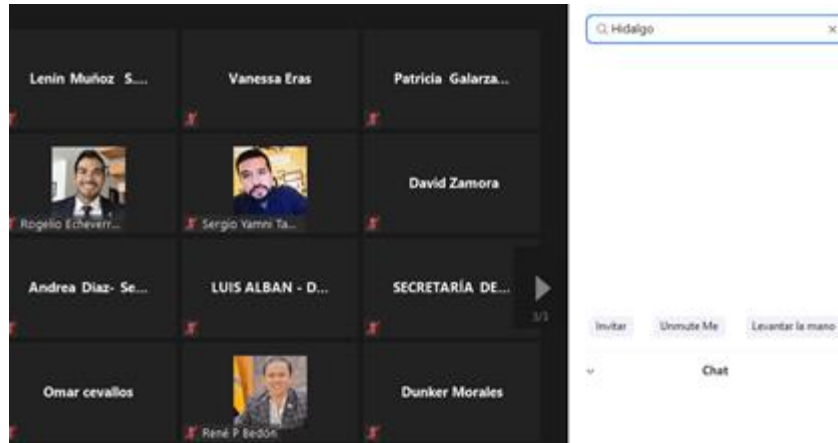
Lenin Muñoz S...

Vanessa Eras

Patricia Galarza...

Rogelio Echeverr...

Sergio Yamni Ta...

David Zamora

Andrea Diaz- Se...

LUIS ALBAN - D...

SECRETARÍA DE...

3/3

Omar cevallos

René P Bedón

Dunker Morales

Hidalgo

×

Invitar

Unmute Me

Levantar la mano

Chat